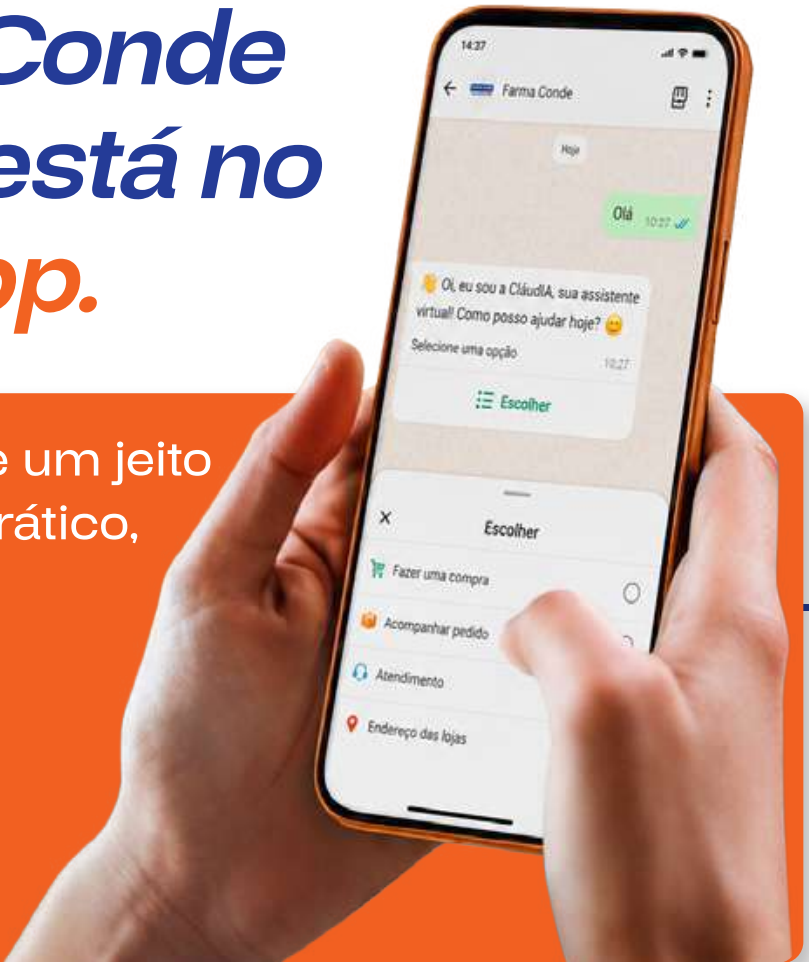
Conde
está no
pp.

e um jeito
rático,

14:37

Farma Conde

Hoje

Olá 10:27

👋 Oi, eu sou a CláudIA, sua assistente virtual! Como posso ajudar hoje? 😊
Selecione uma opção 10:27

Escolher

Escolher

Fazer uma compra

Acompanhar pedido

Atendimento

Endereço das lojas